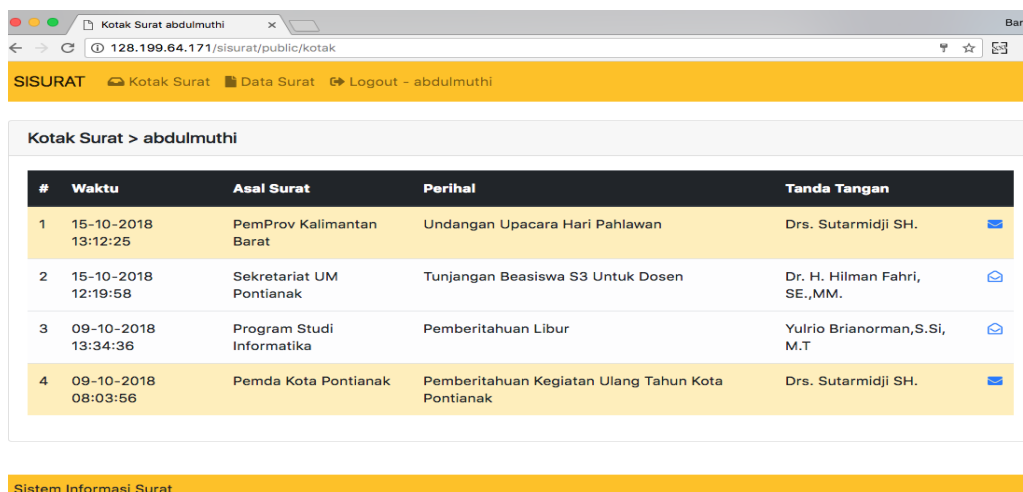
Kotak Surat abdulmuthi ×

Bar

128.199.64.171/sisurat/public/kotak

SISURAT Kotak Surat Data Surat Logout - abdulmuthi

Kotak Surat > abdulmuthi

| # | Waktu | Asal Surat | Perihal | Tanda Tangan | |
|---|---|---|---|---|---|
| 1 | 15-10-2018 13:12:25 | PemProv Kalimantan Barat | Undangan Upacara Hari Pahlawan | Drs. Sutarmidji SH. | |
| 2 | 15-10-2018 12:19:58 | Sekretariat UM Pontianak | Tunjangan Beasiswa S3 Untuk Dosen | Dr. H. Hilman Fahri, SE.,MM. | |
| 3 | 09-10-2018 13:34:36 | Program Studi Informatika | Pemberitahuan Libur | Yulrio Brianorman,S.Si, M.T | |
| 4 | 09-10-2018 08:03:56 | Pemda Kota Pontianak | Pemberitahuan Kegiatan Ulang Tahun Kota Pontianak | Drs. Sutarmidji SH. | |

Sistem Informasi Surat